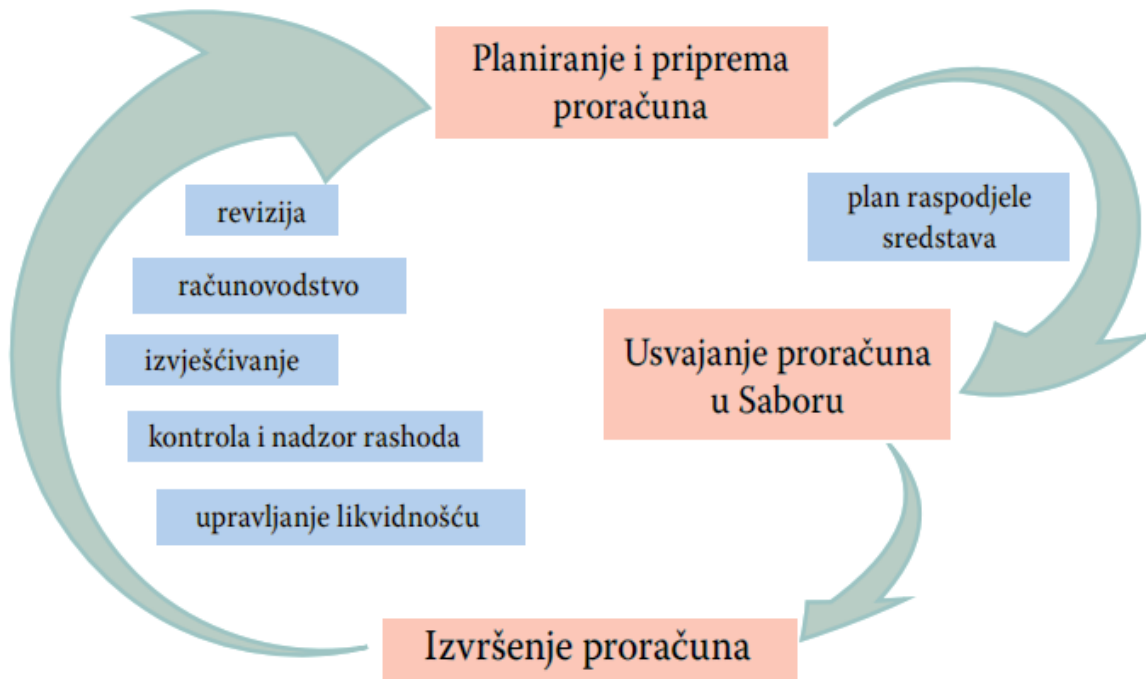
Planiranje i priprema proračuna

plan raspodjele sredstava

Usvajanje proračuna u Saboru

Izvršenje proračuna

revizija

računovodstvo

izvješćivanje

kontrola i nadzor rashoda

upravljanje likvidnošću